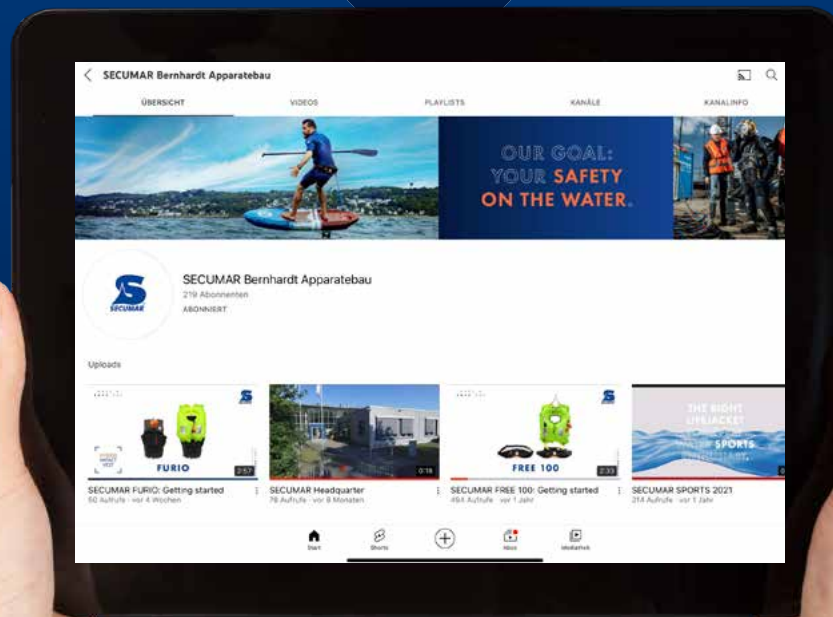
SECUMAR Bernhardt Apparatebau

ÜBERSICHT VIDEOS PLAYLISTS KANÄLE KANALINFO

OUR GOAL: YOUR SAFETY ON THE WATER.

SECUMAR Bernhardt Apparatebau
219 Abonnenten
ABONNIERT

SECUMAR

Uploads

FURIO 2:57
SECUMAR FURIO: Getting started
60 Aufrufe · vor 4 Wochen

0:18
SECUMAR Headquarter
76 Aufrufe · vor 8 Monaten

FREE 100 2:33
SECUMAR FREE 100: Getting started
464 Aufrufe · vor 1 Jahr

THE RIGHT LIFEJACKET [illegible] SPORTS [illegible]
SECUMAR SPORTS 2021
314 Aufrufe · vor 1 Jahr

Start Shorts Abos Mediathek